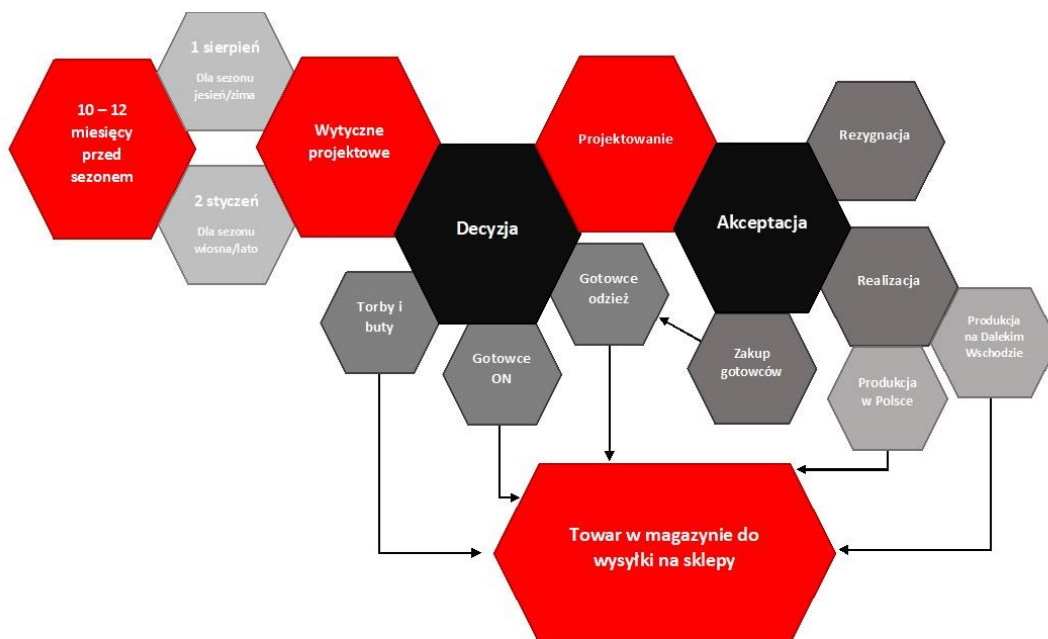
10 – 12 miesięcy przed sezonem

1 sierpień

Dla sezonu jesień/zima

2 styczeń

Dla sezonu wiosna/lato

Wytyczne projektowe

Decyzja

Projektowanie

Akceptacja

Rezygnacja

Realizacja

Torby i buty

Gotowce ON

Gotowce odzież

Zakup gotowców

Produkcja w Polsce

Produkcja na Dalekim Wschodzie

Towar w magazynie do wysyłki na sklepy